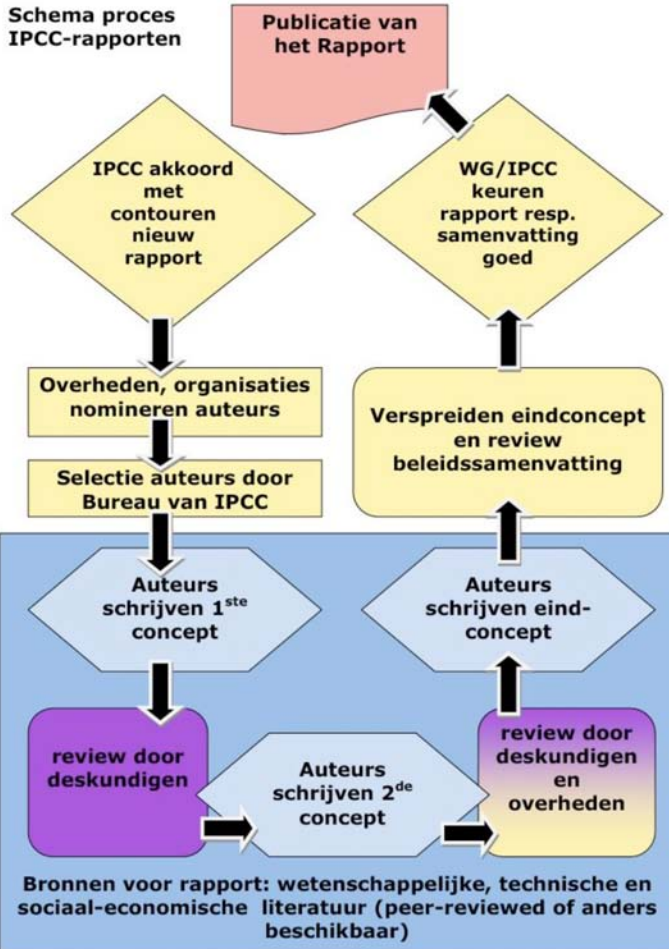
Schema proces IPCC-rapporten

Publicatie van het Rapport

IPCC akkoord met contouren nieuw rapport

WG/IPCC keuren rapport resp. samenvatting goed

Overheden, organisaties nomineren auteurs

Selectie auteurs door Bureau van IPCC

Verspreiden eindconcept en review beleidssamenvatting

Auteurs schrijven 1$^{ste}$ concept

Auteurs schrijven eind-concept

review door deskundigen

Auteurs schrijven 2$^{de}$ concept

review door deskundigen en overheden

Bronnen voor rapport: wetenschappelijke, technische en sociaal-economische literatuur (peer-reviewed of anders beschikbaar)